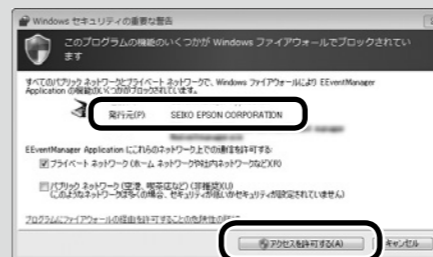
Windows セキュリティの重要な警告

このプログラムの機能のいくつかが Windows ファイアウォールでブロックされています

すべてのパブリック ネットワークとプライベート ネットワークで、Windows ファイアウォールにより EEventManager Application の機能のいくつかがブロックされています。

発行元(P): SEIKO EPSON CORPORATION

EEventManager Application にこれらのネットワーク上での通信を許可する:

☑ プライベート ネットワーク (ホーム ネットワークや社内ネットワークなど)(R)

☐ パブリック ネットワーク (空港、喫茶店など) (非推奨)(U) (このようなネットワークは多くの場合、セキュリティが低いかセキュリティが設定されていません)

プログラムにファイアウォールの経由を許可することの危険性の詳細

アクセスを許可する(A)　キャンセル